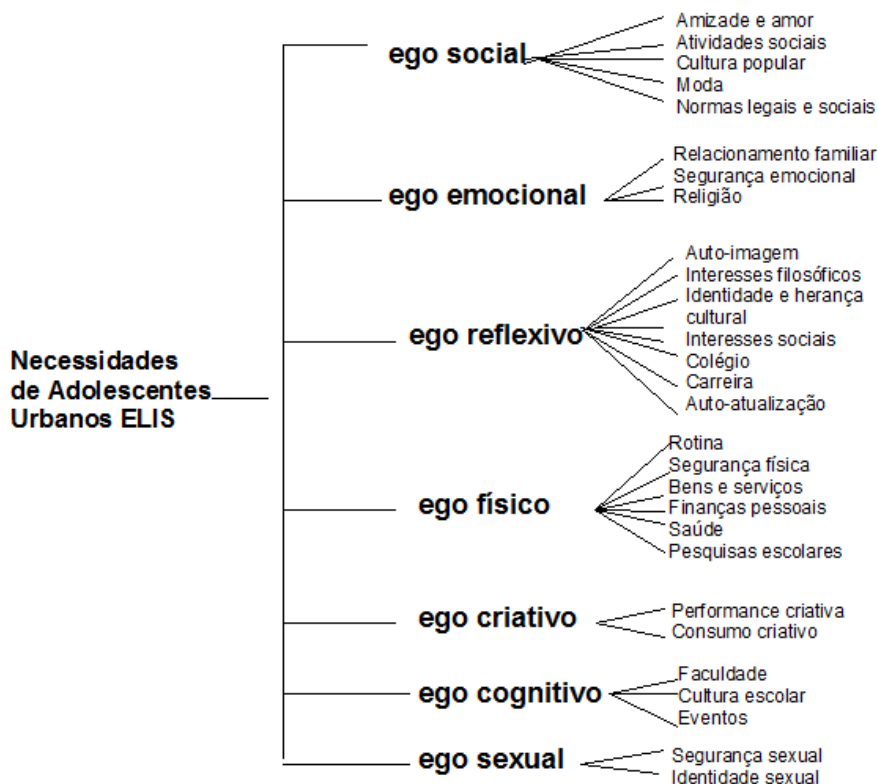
Necessidades de Adolescentes Urbanos ELIS

ego social
Amizade e amor
Atividades sociais
Cultura popular
Moda
Normas legais e sociais

ego emocional
Relacionamento familiar
Segurança emocional
Religião

ego reflexivo
Auto-imagem
Interesses filosóficos
Identidade e herança cultural
Interesses sociais
Colégio
Carreira
Auto-atualização

ego físico
Rotina
Segurança física
Bens e serviços
Finanças pessoais
Saúde
Pesquisas escolares

ego criativo
Performance criativa
Consumo criativo

ego cognitivo
Faculdade
Cultura escolar
Eventos

ego sexual
Segurança sexual
Identidade sexual